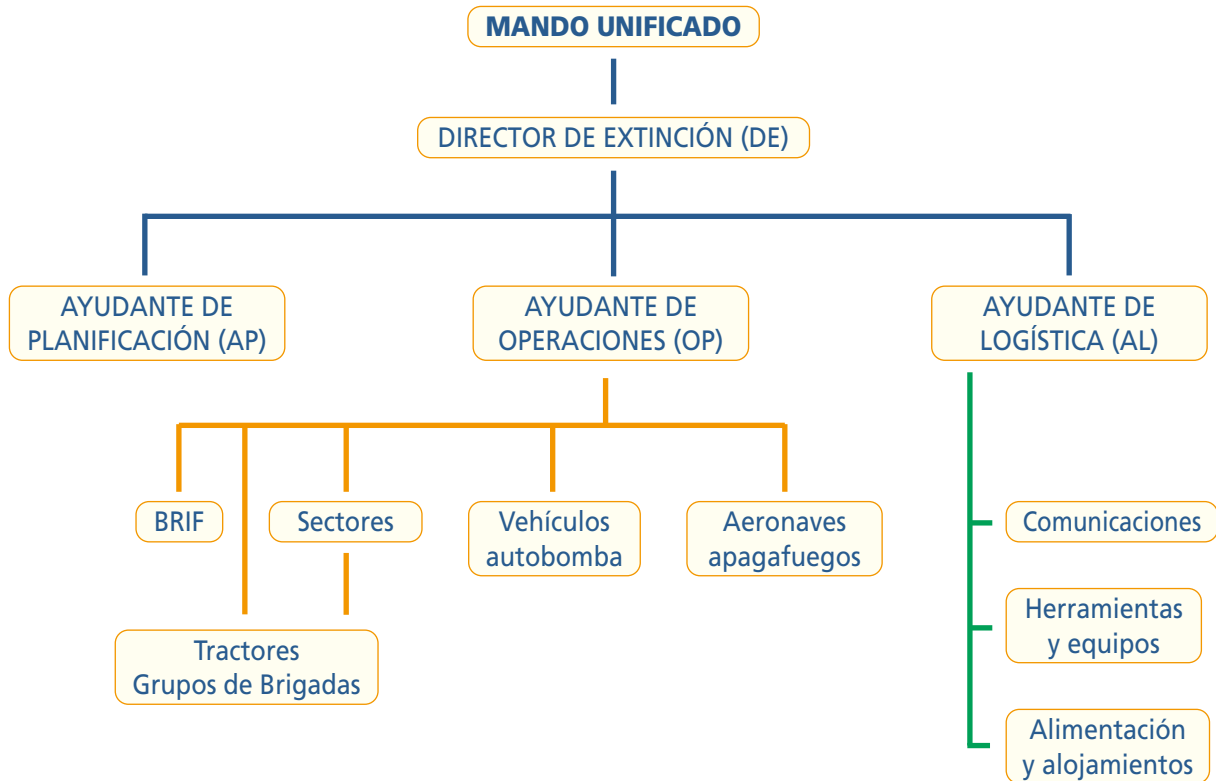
MANDO UNIFICADO

DIRECTOR DE EXTINCIÓN (DE)

AYUDANTE DE PLANIFICACIÓN (AP)

AYUDANTE DE OPERACIONES (OP)

AYUDANTE DE LOGÍSTICA (AL)

BRIF

Sectores

Vehículos autobomba

Aeronaves apagafuegos

Tractores
Grupos de Brigadas

Comunicaciones

Herramientas y equipos

Alimentación y alojamientos